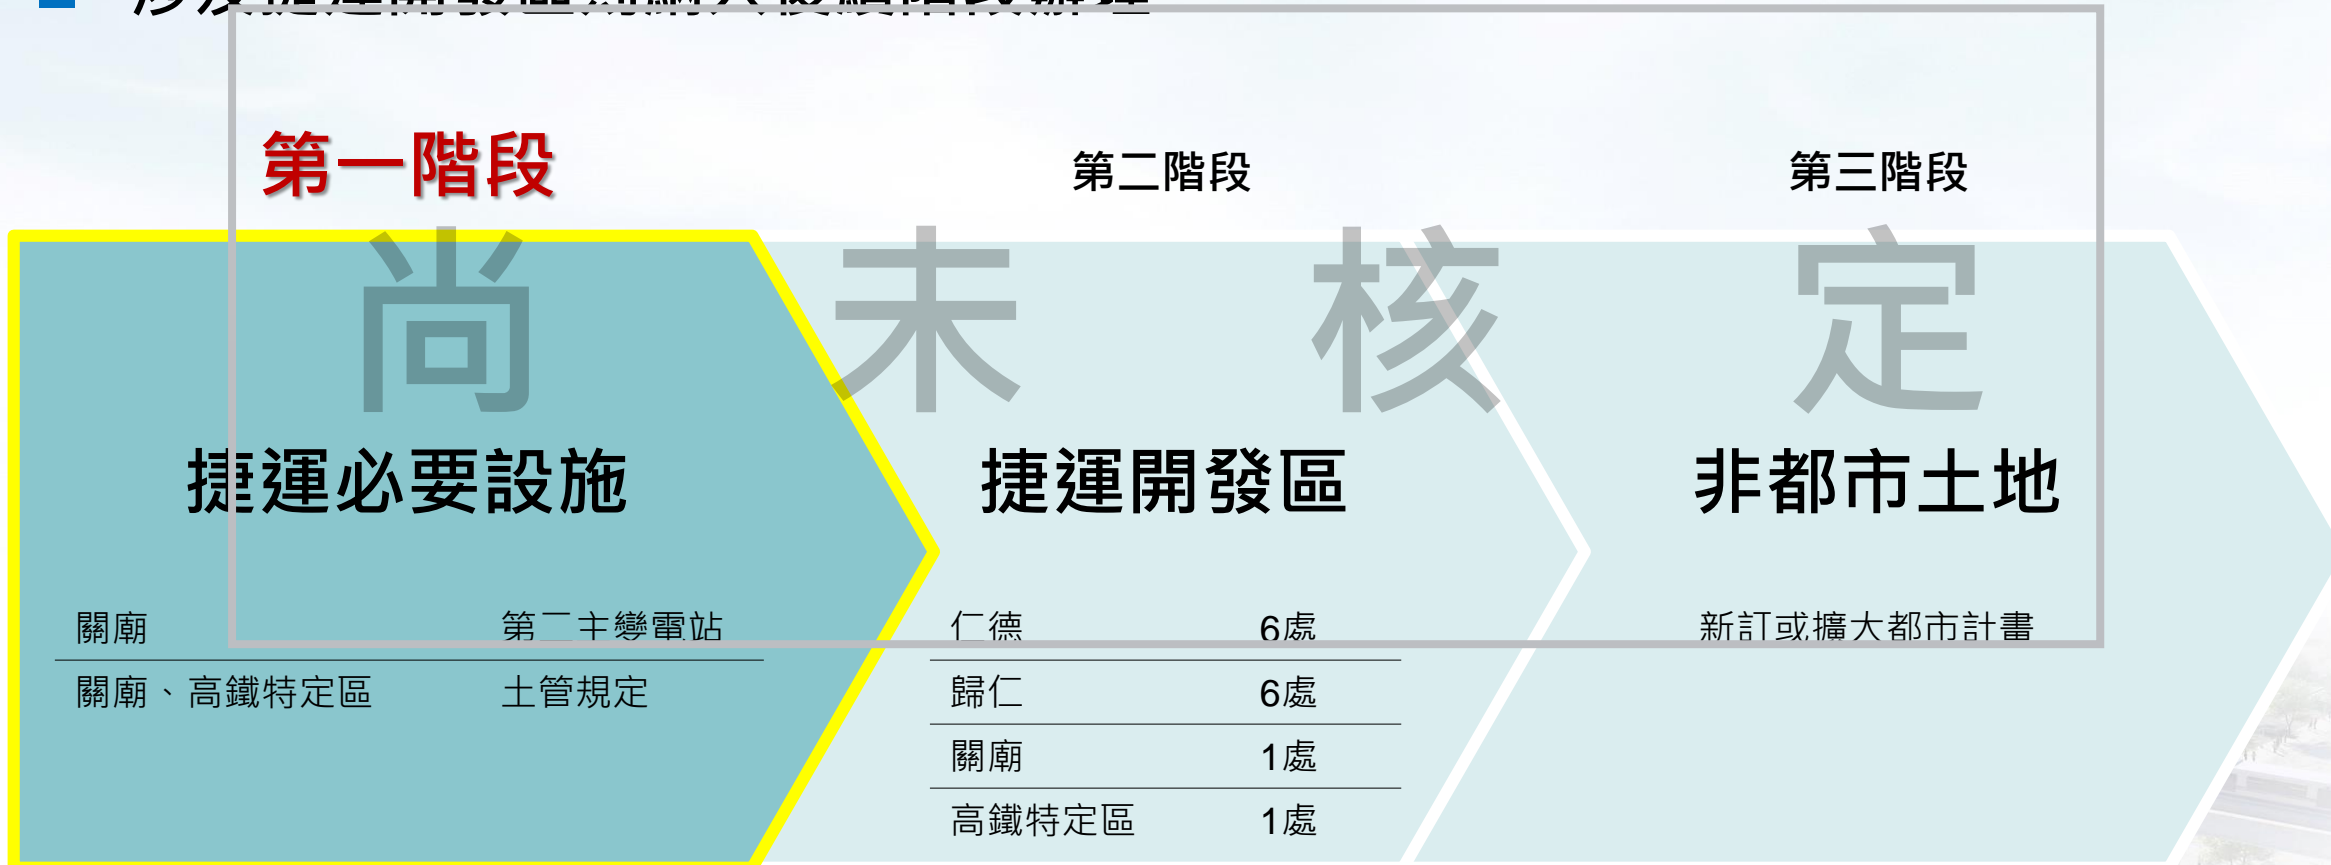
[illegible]

第一階段

第二階段

第三階段

尚 未 核 定

捷運必要設施

捷運開發區

非都市土地

| 關廟 | 第二主變電站 |
|---|---|
| 關廟、高鐵特定區 | 土管規定 |

| 仁德 | 6處 |
|---|---|
| 歸仁 | 6處 |
| 關廟 | 1處 |
| 高鐵特定區 | 1處 |

新訂或擴大都市計畫